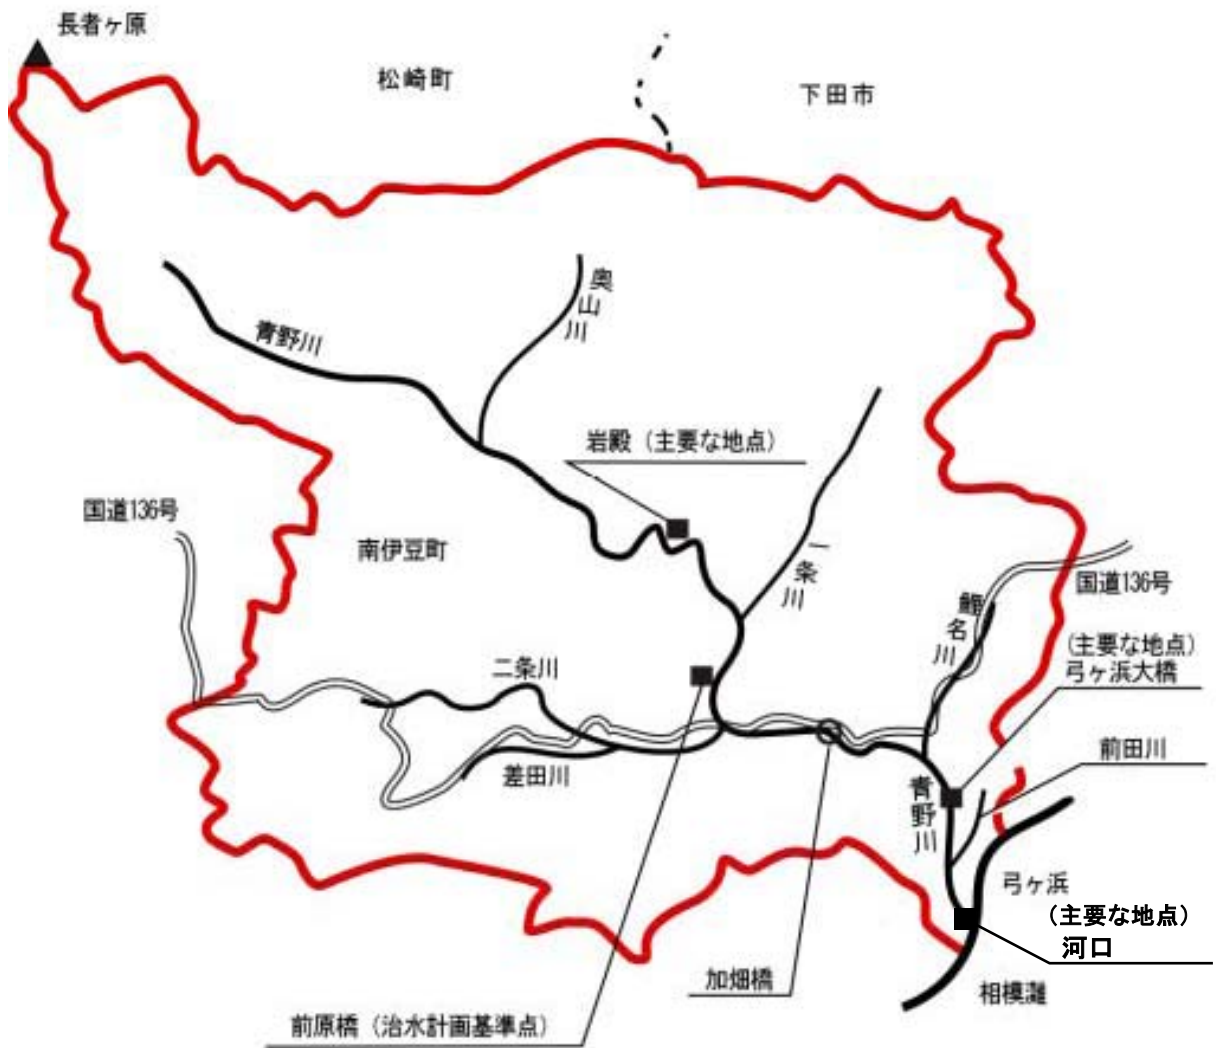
長者ヶ原

松崎町

下田市

奥山川

青野川

岩殿（主要な地点）

国道136号

南伊豆町

一条川

鯉名川

国道136号

（主要な地点）
弓ヶ浜大橋

二条川

前田川

差田川

青野川

弓ヶ浜

（主要な地点）
河口

加畑橋

相模灘

前原橋（治水計画基準点）